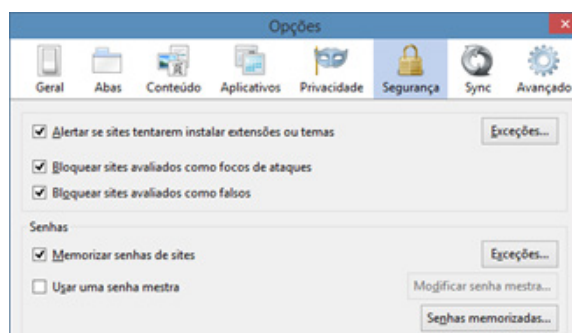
Opções

Geral
Abas
Conteúdo
Aplicativos
Privacidade
Segurança
Sync
Avançado

☑ Alertar se sites tentarem instalar extensões ou temas
Exceções...

☑ Bloquear sites avaliados como focos de ataques

☑ Bloquear sites avaliados como falsos

Senhas

☑ Memorizar senhas de sites
Exceções...

☐ Usar uma senha mestra
Modificar senha mestra...

Senhas memorizadas...